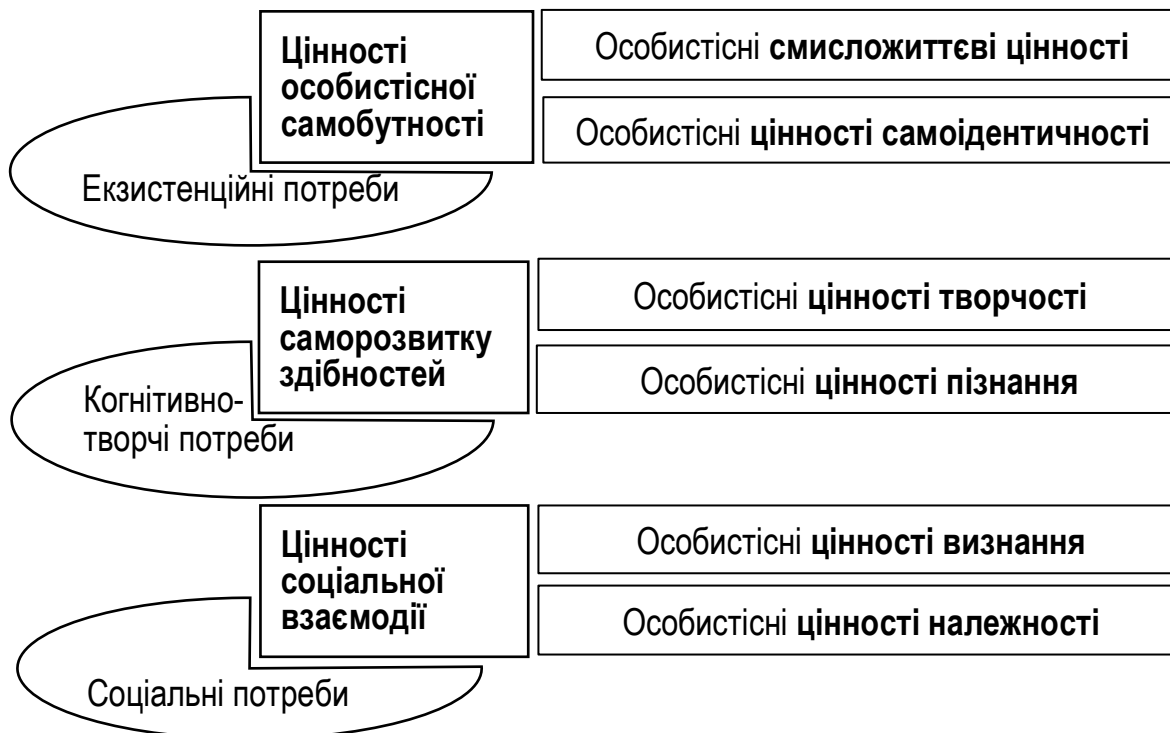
Цінності особистісної самобутності

Особистісні смисложиттєві цінності

Особистісні цінності самоідентичності

Екзистенційні потреби

Цінності саморозвитку здібностей

Особистісні цінності творчості

Особистісні цінності пізнання

Когнітивно-творчі потреби

Цінності соціальної взаємодії

Особистісні цінності визнання

Особистісні цінності належності

Соціальні потреби